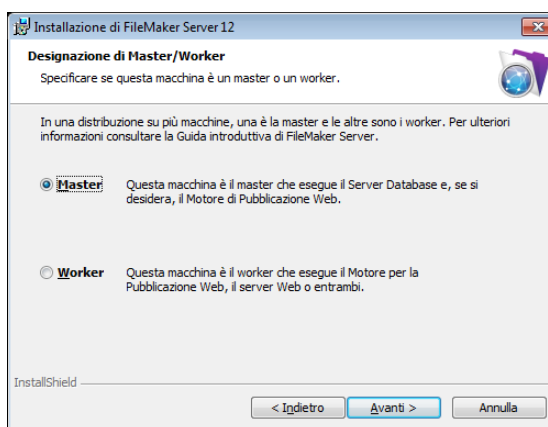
Installazione di FileMaker Server 12

Designazione di Master/Worker

Specificare se questa macchina è un master o un worker.

In una distribuzione su più macchine, una è la master e le altre sono i worker. Per ulteriori informazioni consultare la Guida introduttiva di FileMaker Server.

Master Questa macchina è il master che esegue il Server Database e, se si desidera, il Motore di Pubblicazione Web.

Worker Questa macchina è il worker che esegue il Motore per la Pubblicazione Web, il server Web o entrambi.

InstallShield

< Indietro

Avanti >

Annulla